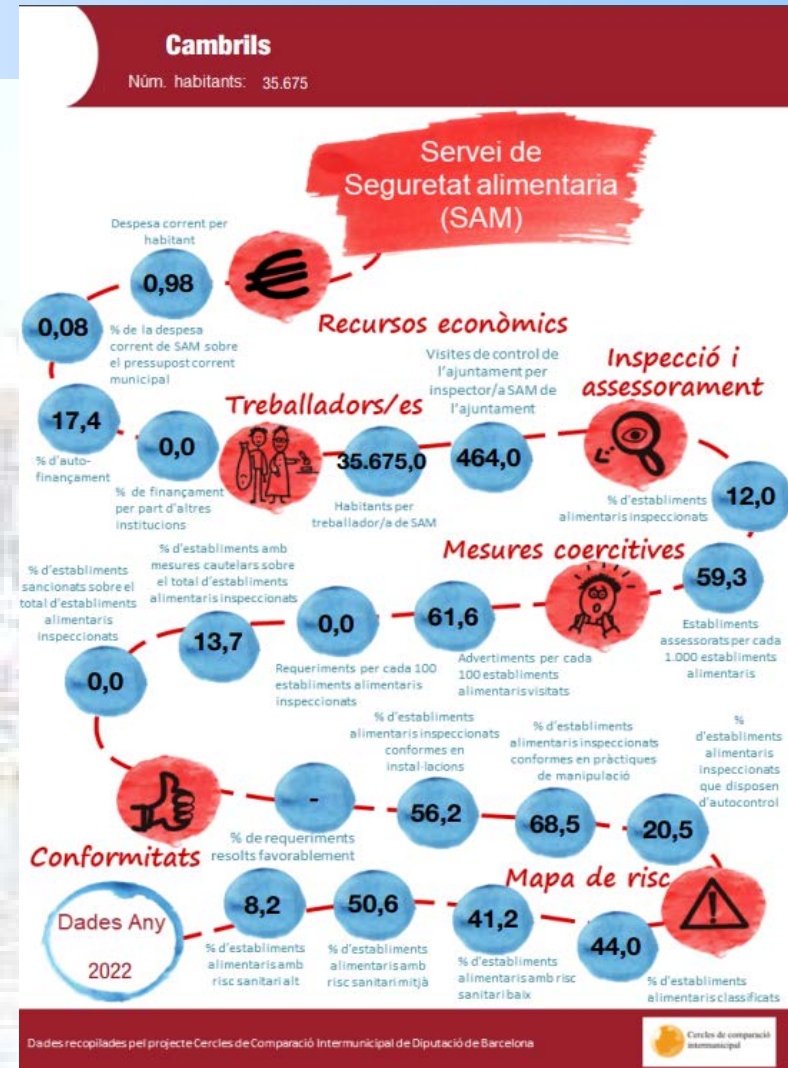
Cambrils
Núm. habitants: 35.675

Servei de Seguretat alimentaria (SAM)

Despesa corrent per habitant
0,98

0,08
% de la despesa corrent de SAM sobre el pressupost corrent municipal

Recursos econòmics

17,4
% d'autofinançament

0,0
% de finançament per part d'altres institucions

Treballadors/es

35.675,0
Habitants per treballador/a de SAM

464,0
Visites de control de l'ajuntament per inspector/a SAM de l'ajuntament

Inspecció i assessorament

12,0
% d'establiments alimentaris inspeccionats

59,3
Establiments assessorats per cada 1.000 establiments alimentaris

Mesures coercitives

61,6
Advertiments per cada 100 establiments alimentaris visitats

0,0
Requeriments per cada 100 establiments alimentaris inspeccionats

13,7
% d'establiments amb mesures cautelars sobre el total d'establiments alimentaris inspeccionats

0,0
% d'establiments sancionats sobre el total d'establiments alimentaris inspeccionats

Conformitats

-
% de requeriments resolts favorablement

56,2
% d'establiments alimentaris inspeccionats conformes en instal·lacions

68,5
% d'establiments alimentaris inspeccionats conformes en pràctiques de manipulació

20,5
% d'establiments alimentaris inspeccionats que disposen d'autocontrol

Mapa de risc

44,0
% d'establiments alimentaris classificats

41,2
% d'establiments alimentaris amb risc sanitari baix

50,6
% d'establiments alimentaris amb risc sanitari mitjà

8,2
% d'establiments alimentaris amb risc sanitari alt

Dades Any 2022

Dades recopilades pel projecte Cercles de Comparació Intermunicipal de Diputació de Barcelona

Cercles de comparació intermunicipal